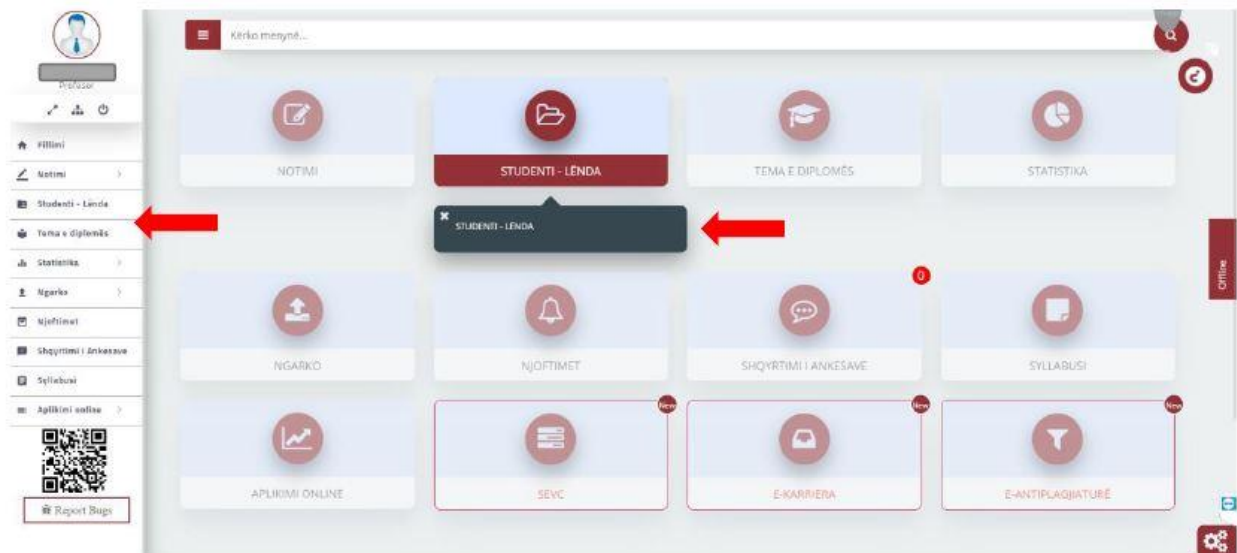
Profesor

Fillimi
Notimi
Studenti - Lënda
Tema e diplomës
Statistika
Ngarko
Njoftimet
Shqyrtimi i Ankesave
Syllabusi
Aplikimi online

Report Bugs

Kërko menynë...

NOTIMI
STUDENTI - LËNDA
TEMA E DIPLOMËS
STATISTIKA

STUDENTI - LËNDA

0

NGARKO
NJOFTIMET
SHQYRTIMI I ANKESAVE
SYLLABUSI

New
New
New

APLIKIMI ONLINE
SEVC
E-KARRIERA
E-ANTIPLAGJIATURË

Offline